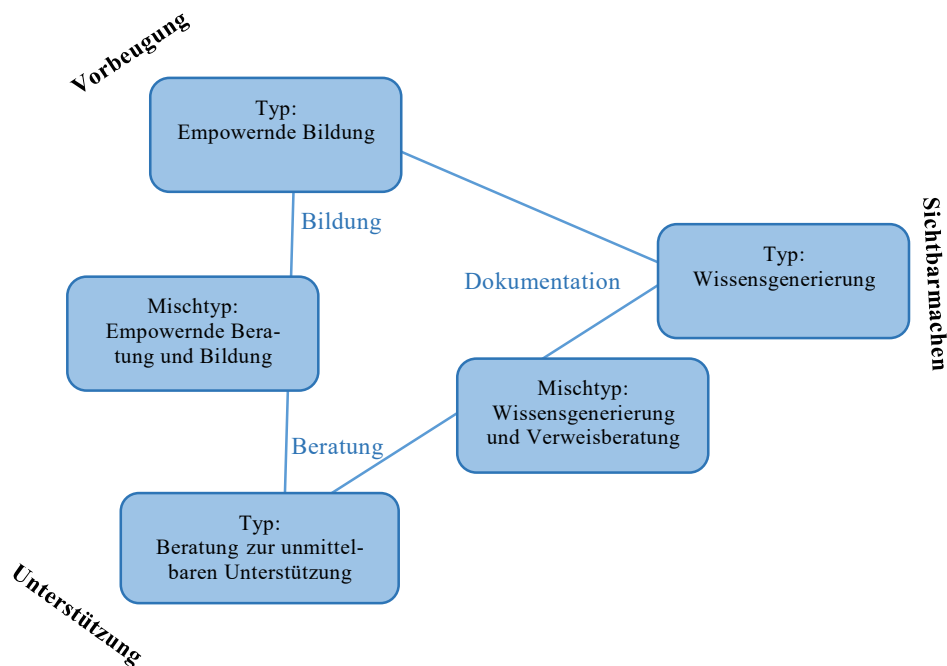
Vorbeugung

Typ:
Empowernde Bildung

Sichtbarmachen

Bildung

Typ:
Wissensgenerierung

Dokumentation

Mischtyp:
Empowernde Beratung und Bildung

Mischtyp:
Wissensgenerierung und Verweisberatung

Beratung

Typ:
Beratung zur unmittelbaren Unterstützung

Unterstützung